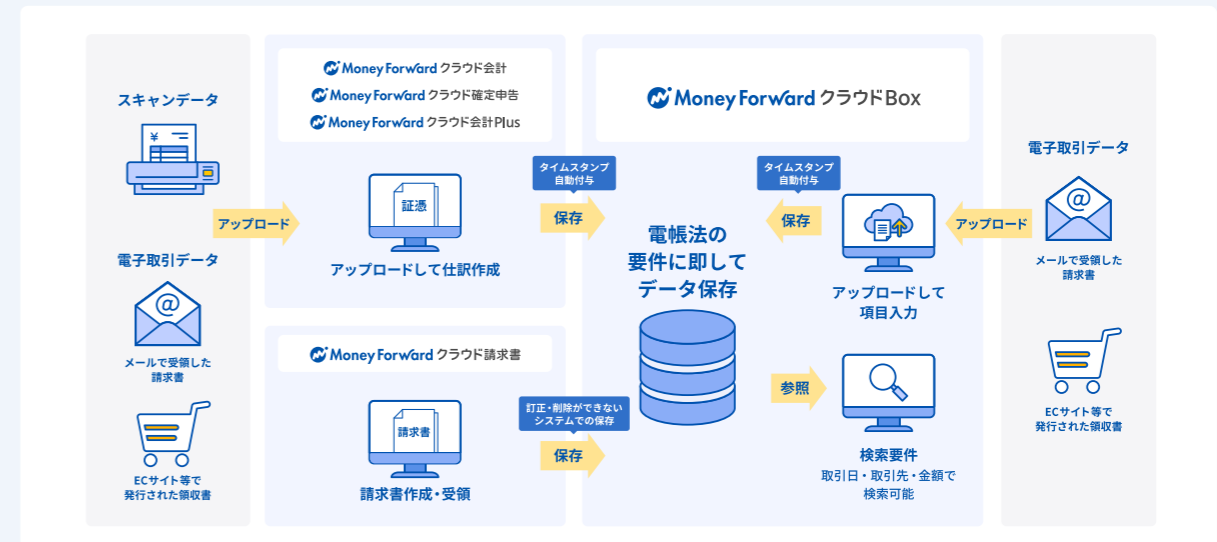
スキャンデータ

¥

アップロード

電子取引データ

@

メールで受領した請求書

ECサイト等で発行された領収書

Money Forward クラウド会計
Money Forward クラウド確定申告
Money Forward クラウド会計Plus

証憑

アップロードして仕訳作成

Money Forward クラウド請求書

請求書

請求書作成・受領

タイムスタンプ自動付与

保存

訂正・削除ができないシステムでの保存

保存

Money Forward クラウドBox

電帳法の要件に即してデータ保存

タイムスタンプ自動付与

保存

アップロードして項目入力

参照

検索要件
取引日・取引先・金額で検索可能

電子取引データ

@

アップロード

メールで受領した請求書

ECサイト等で発行された領収書